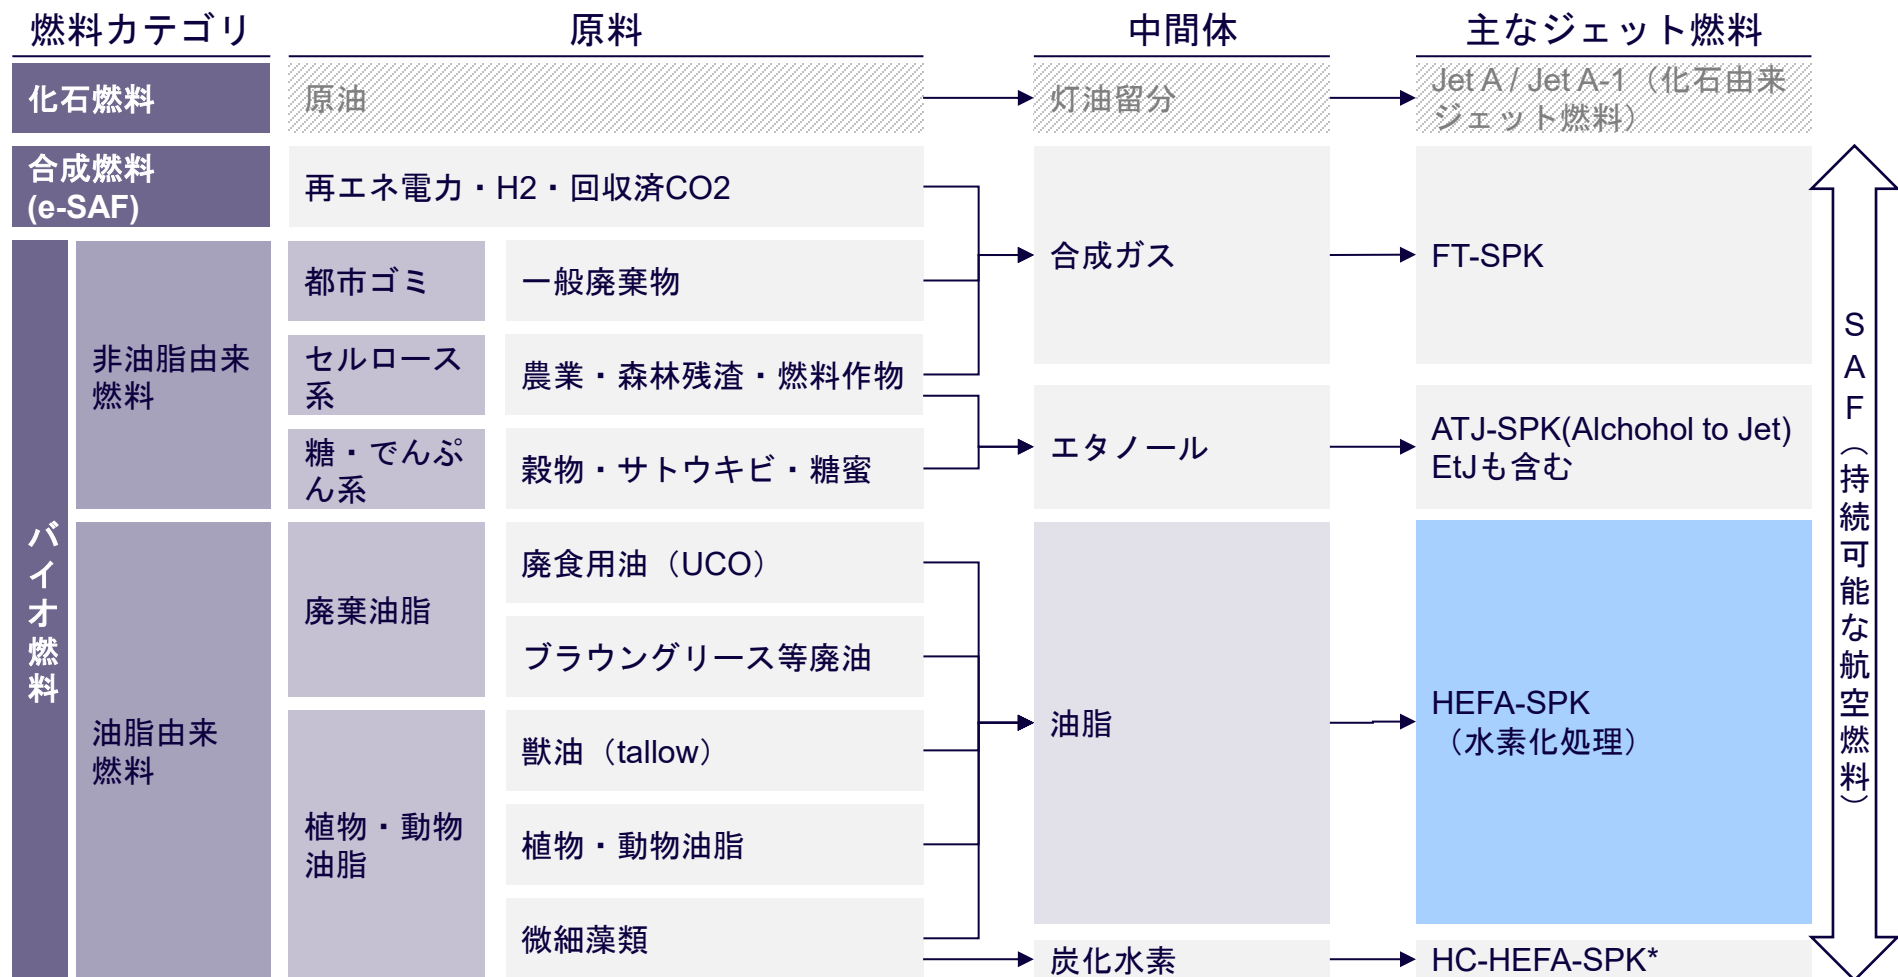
| 燃料カテゴリ | | 原料 | | 中間体 | 主なジェット燃料 |
|---|---|---|---|---|---|
| 化石燃料 | | 原油 | | 灯油留分 | Jet A / Jet A-1（化石由来ジェット燃料） |
| 合成燃料 (e-SAF) | | 再エネ電力・H2・回収済CO2 | | 合成ガス | FT-SPK |
| バイオ燃料 | 非油脂由来燃料 | 都市ゴミ | 一般廃棄物 | 合成ガス | FT-SPK |
| | | セルロース系 | 農業・森林残渣・燃料作物 | | |
| | | 糖・でんぷん系 | 穀物・サトウキビ・糖蜜 | エタノール | ATJ-SPK(Alchohol to Jet) EtJも含む |
| | 油脂由来燃料 | 廃棄油脂 | 廃食用油（UCO） | 油脂 | HEFA-SPK（水素化処理） |
| | | | ブラウングリース等廃油 | | |
| | | 植物・動物油脂 | 獣油（tallow） | | |
| | | | 植物・動物油脂 | | |
| | | | 微細藻類 | 炭化水素 | HC-HEFA-SPK* |

SAF（持続可能な航空燃料）